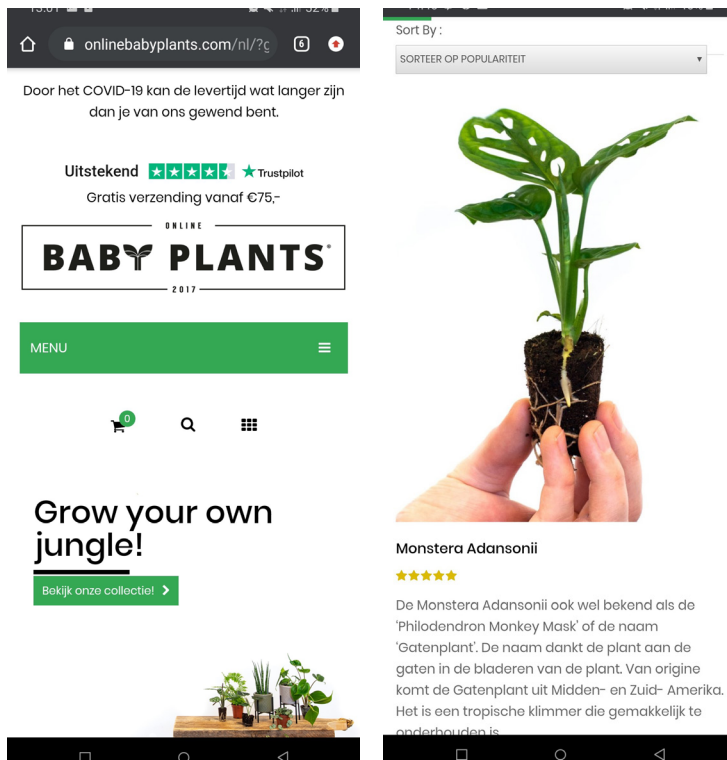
onlinebabyplants.com/nl/?g

6

Door het COVID-19 kan de levertijd wat langer zijn dan je van ons gewend bent.

Uitstekend ★Trustpilot

Gratis verzending vanaf €75,-

ONLINE
BABY PLANTS®
2017

MENU

0

Grow your own jungle!

Bekijk onze collectie!

Sort By :

SORTEER OP POPULARITEIT

Monstera Adansonii

De Monstera Adansonii ook wel bekend als de 'Philodendron Monkey Mask' of de naam 'Gatenplant'. De naam dankt de plant aan de gaten in de bladeren van de plant. Van origine komt de Gatenplant uit Midden- en Zuid- Amerika. Het is een tropische klimmer die gemakkelijk te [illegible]